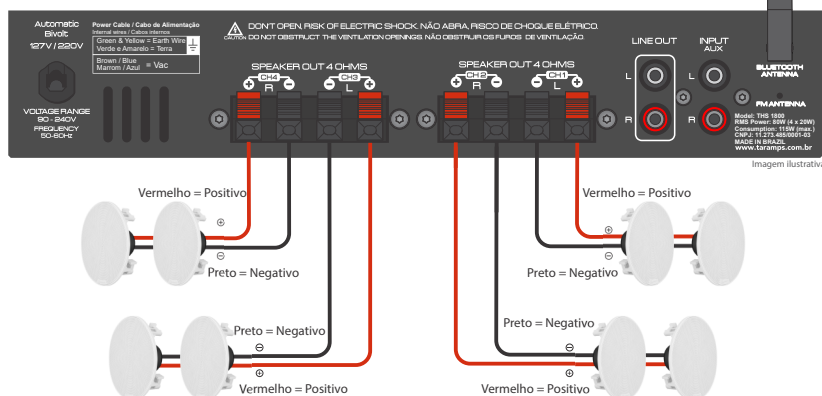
Automatic Bivolt 127V / 220V

Power Cable / Cabo de Alimentação
Internal wires / Cabos internos
Green & Yellow = Earth Wire
Verde e Amarelo = Terra
Brown / Blue
Marrom / Azul = Vac

VOLTAGE RANGE 90 - 240V
FREQUENCY 50-60Hz

DON'T OPEN. RISK OF ELECTRIC SHOCK. NÃO ABRA. RISCO DE CHOQUE ELÉTRICO.
CAUTION DO NOT OBSTRUCT THE VENTILATION OPENINGS. NÃO OBSTRUIR OS FUROS DE VENTILAÇÃO.

SPEAKER OUT 4 OHMS
CH4 CH3
+ R - - L +

SPEAKER OUT 4 OHMS
CH2 CH1
+ R - - L +

LINE OUT
L
R

INPUT AUX
L
R

BLUETOOTH ANTENNA

FM ANTENNA

Model: THS 1800
RMS Power: 80W (4 x 20W)
Consumption: 115W (max.)
CNPJ: 11.273.485/0001-03
MADE IN BRAZIL
www.taramps.com.br

Imagem ilustrativa

Vermelho = Positivo
⊕
⊖
Preto = Negativo

Vermelho = Positivo
⊕
⊖
Preto = Negativo

Preto = Negativo
⊖
⊕
Vermelho = Positivo

Preto = Negativo
⊖
⊕
Vermelho = Positivo